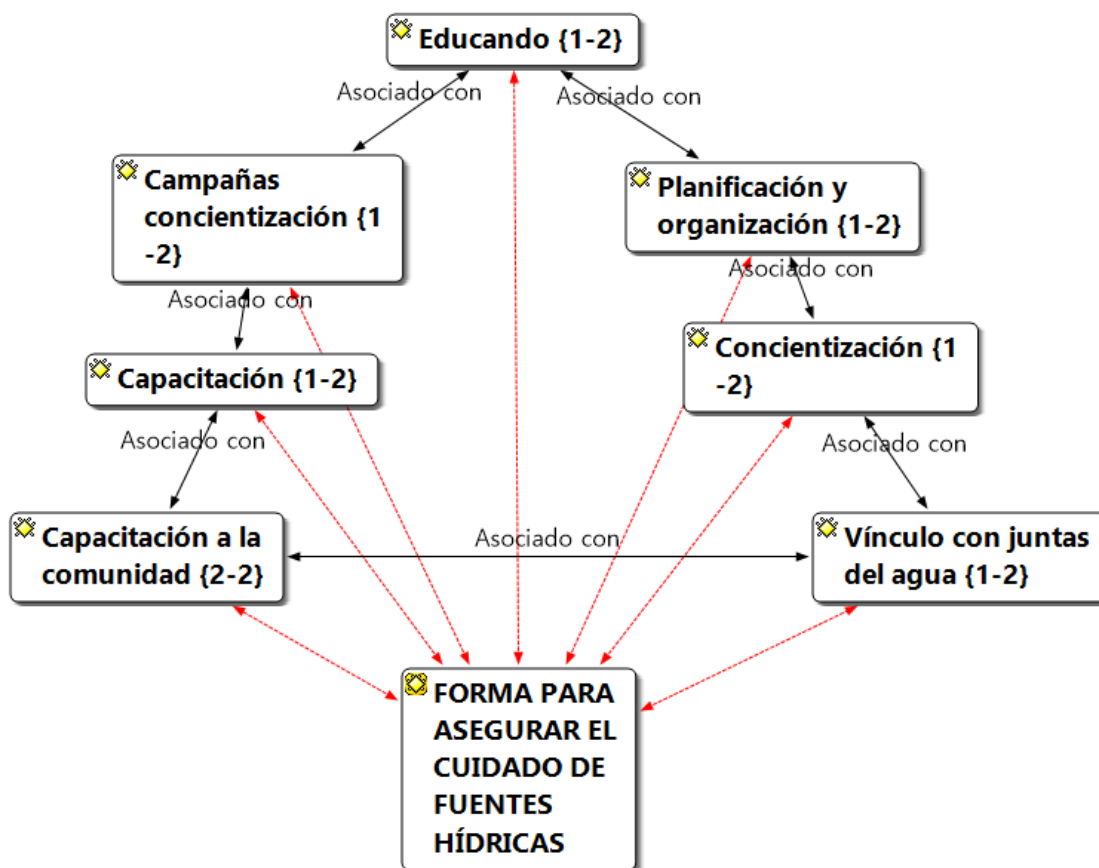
Educando {1-2}

Asociado con

Asociado con

Campañas concientización {1 -2}

Planificación y organización {1-2}

Asociado con

Asociado con

Concientización {1 -2}

Capacitación {1-2}

Asociado con

Asociado con

Capacitación a la comunidad {2-2}

Asociado con

Vínculo con juntas del agua {1-2}

FORMA PARA ASEGURAR EL CUIDADO DE FUENTES HÍDRICAS